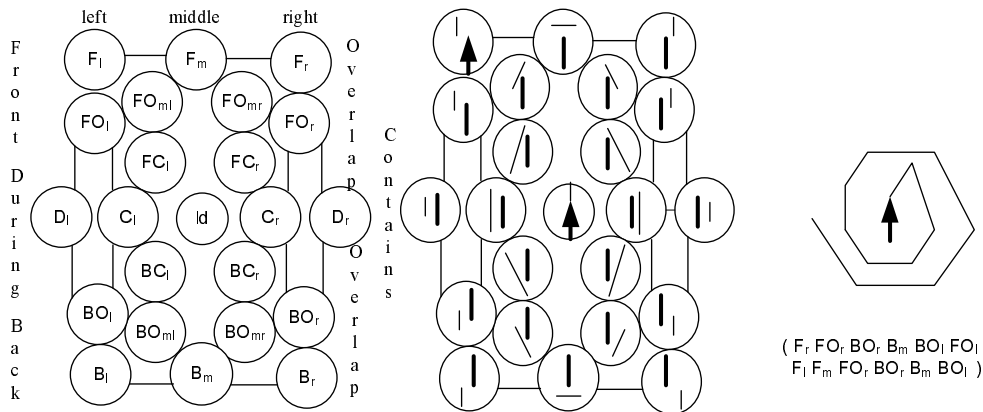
left middle right

F
r
o
n
t

D
u
r
i
n
g

B
a
c
k

$F_l$ $F_m$ $F_r$
$FO_{ml}$ $FO_{mr}$
$FO_l$ $FO_r$
$FC_l$ $FC_r$
$D_l$ $C_l$ Id $C_r$ $D_r$
$BC_l$ $BC_r$
$BO_l$ $BO_r$
$BO_{ml}$ $BO_{mr}$
$B_l$ $B_m$ $B_r$

O
v
e
r
l
a
p

O
v
e
r
l
a
p

C
o
n
t
a
i
n
s

( $F_r$ $FO_r$ $BO_r$ $B_m$ $BO_l$ $FO_l$
$F_l$ $F_m$ $FO_r$ $BO_r$ $B_m$ $BO_l$ )